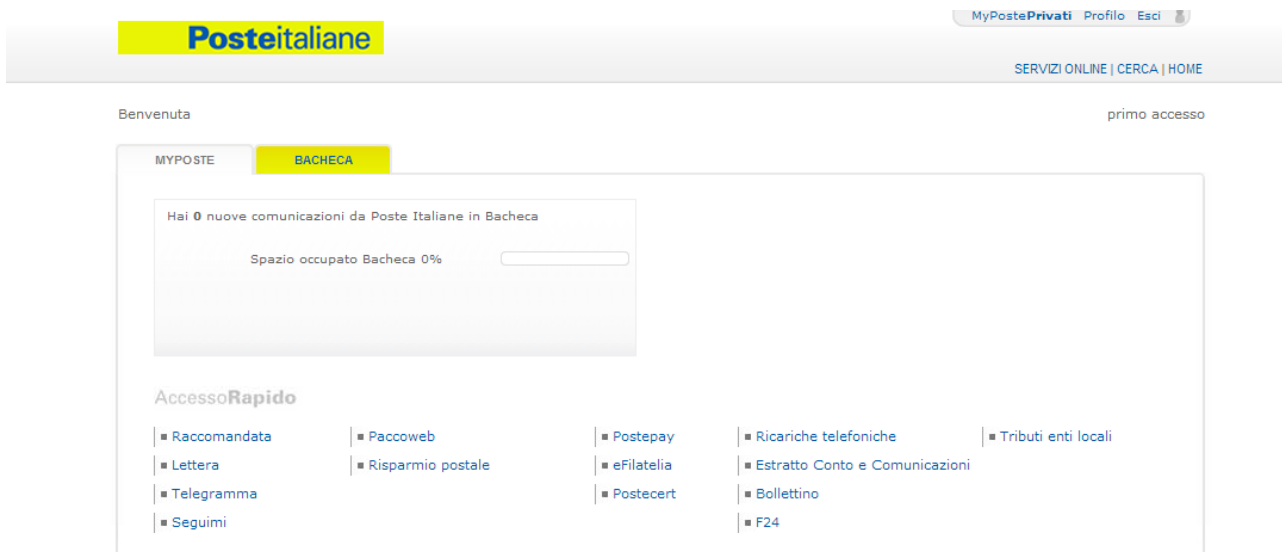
Posteitaliane

MyPostePrivati Profilo Esci

SERVIZI ONLINE | CERCA | HOME

Benvenuta

primo accesso

MYPOSTE

BACHECA

Hai 0 nuove comunicazioni da Poste Italiane in Bacheca

Spazio occupato Bacheca 0%

AccessoRapido

Raccomandata
Lettera
Telegramma
Seguimi

Paccoweb
Risparmio postale

Postepay
eFilatelia
Postecert

Ricariche telefoniche
Estratto Conto e Comunicazioni
Bollettino
F24

Tributi enti locali